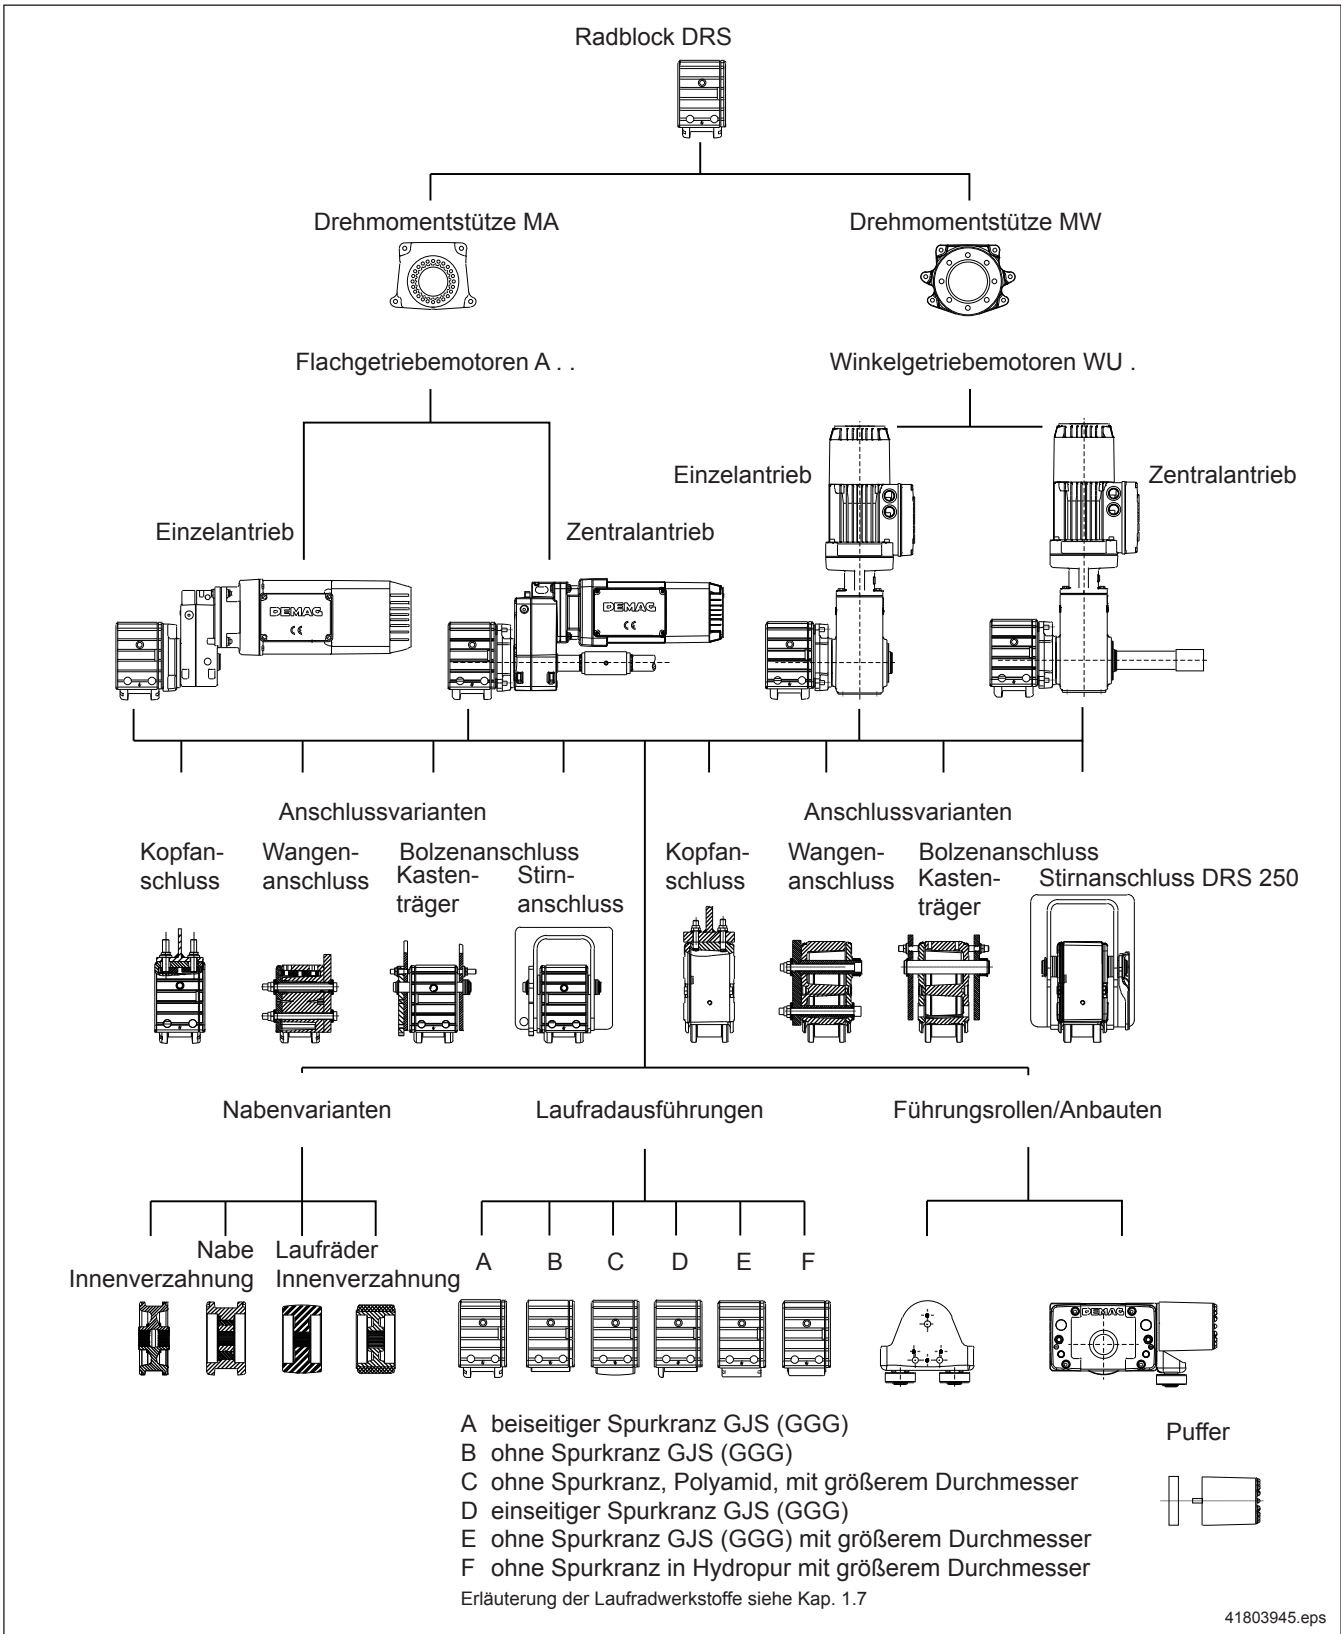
Radblock DRS

Drehmomentstütze MA

Drehmomentstütze MW

Flachgetriebemotoren A . .

Winkelgetriebemotoren WU .

Einzelantrieb

Zentralantrieb

Einzelantrieb

Zentralantrieb

DEMAG

CE

DEMAG

CE

Anschlussvarianten

Kopfanschluss

Wangenanschluss

Bolzenanschluss Kastenträger

Stirnanschluss

Anschlussvarianten

Kopfanschluss

Wangenanschluss

Bolzenanschluss Kastenträger

Stirnanschluss DRS 250

Nabenvarianten

Laufradausführungen

Führungsrollen/Anbauten

Nabe Innenverzahnung

Laufräder Innenverzahnung

A B C D E F

DEMAG

A beiseitiger Spurkranz GJS (GGG)
B ohne Spurkranz GJS (GGG)
C ohne Spurkranz, Polyamid, mit größerem Durchmesser
D einseitiger Spurkranz GJS (GGG)
E ohne Spurkranz GJS (GGG) mit größerem Durchmesser
F ohne Spurkranz in Hydropur mit größerem Durchmesser

Erläuterung der Laufradwerkstoffe siehe Kap. 1.7

Puffer

41803945.eps